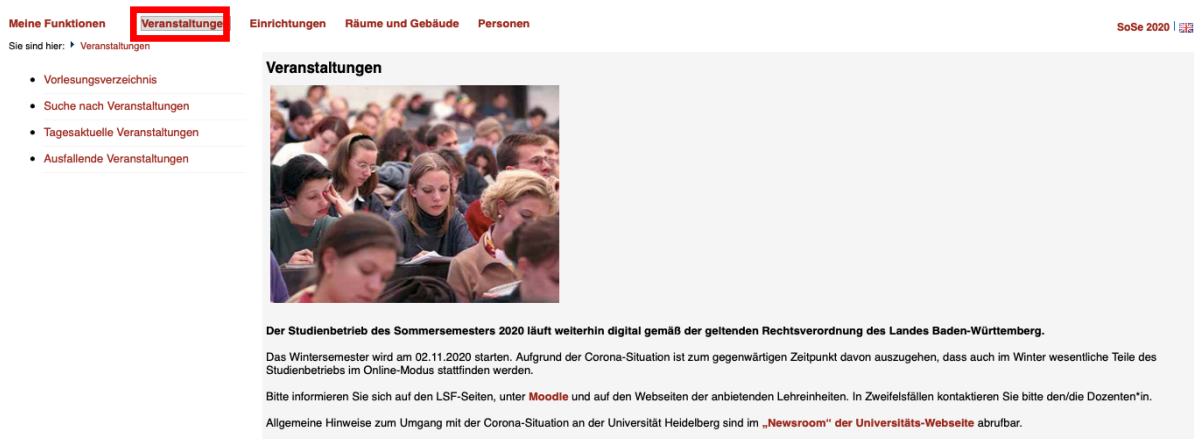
Meine Funktionen Veranstaltunge Einrichtungen Räume und Gebäude Personen

SoSe 2020 |

Sie sind hier: Veranstaltungen

- Vorlesungsverzeichnis
- Suche nach Veranstaltungen
- Tagesaktuelle Veranstaltungen
- Ausfallende Veranstaltungen

Veranstaltungen

Der Studienbetrieb des Sommersemesters 2020 läuft weiterhin digital gemäß der geltenden Rechtsverordnung des Landes Baden-Württemberg.

Das Wintersemester wird am 02.11.2020 starten. Aufgrund der Corona-Situation ist zum gegenwärtigen Zeitpunkt davon auszugehen, dass auch im Winter wesentliche Teile des Studienbetriebs im Online-Modus stattfinden werden.

Bitte informieren Sie sich auf den LSF-Seiten, unter Moodle und auf den Webseiten der anbietenden Lehreinheiten. In Zweifelsfällen kontaktieren Sie bitte den/die Dozenten*in.

Allgemeine Hinweise zum Umgang mit der Corona-Situation an der Universität Heidelberg sind im „Newsroom“ der Universitäts-Webseite abrufbar.